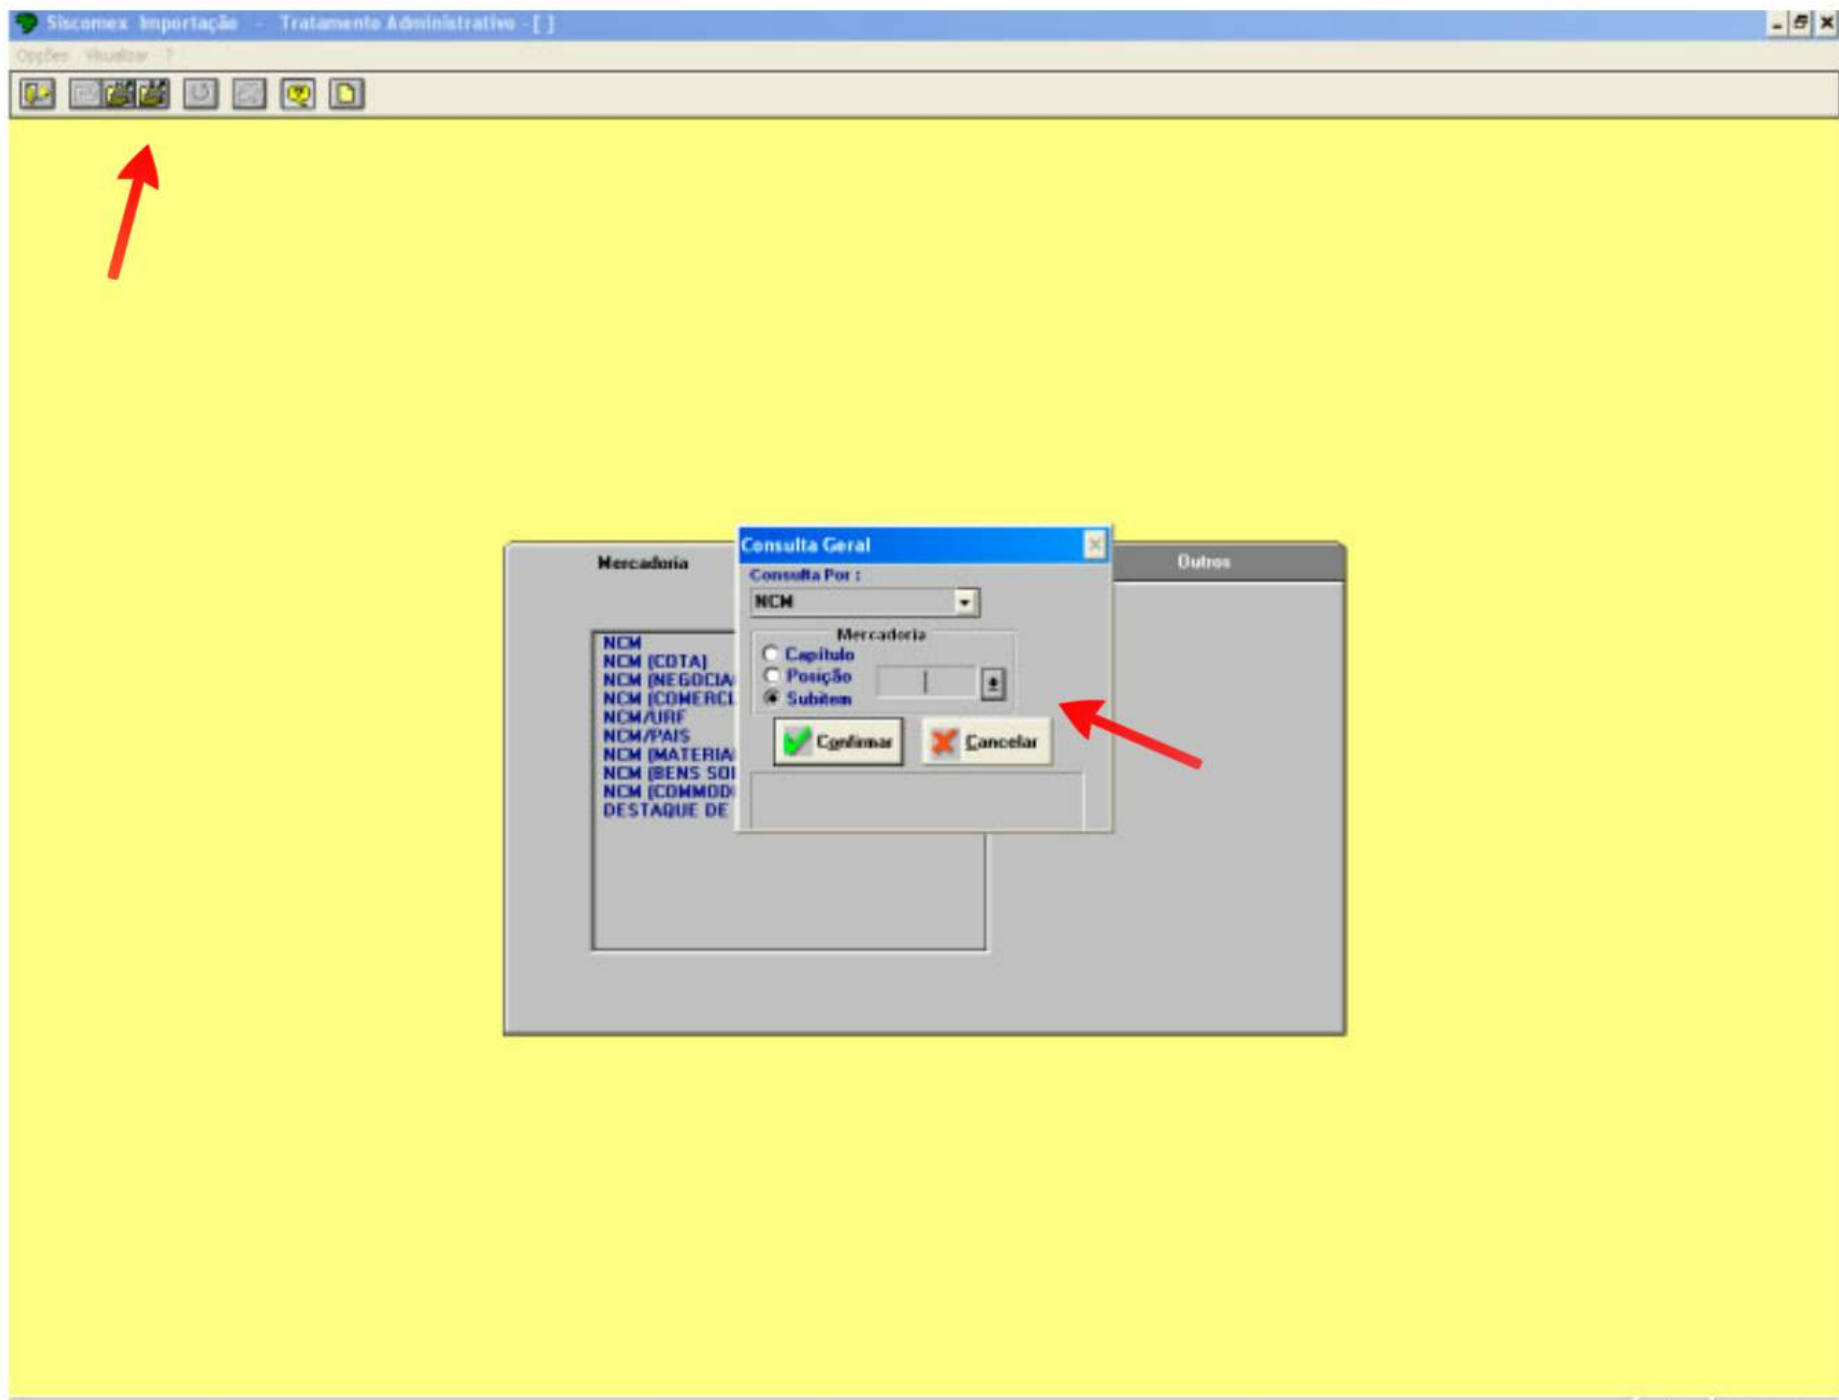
Siscomex Importação - Tratamento Administrativo - [ ]

Opções Visualizar ?

Mercadoria

Outros

NCM
NCM (COTA)
NCM (NEGOCIA
NCM (COMERCI
NCM/URF
NCM/PAIS
NCM (MATERIA
NCM (BENS SO
NCM (COMMOD
DESTAQUE DE

Consulta Geral

Consulta Por :

NCM

Mercadoria

Capítulo

Posição

Subitem

Confirmar

Cancelar